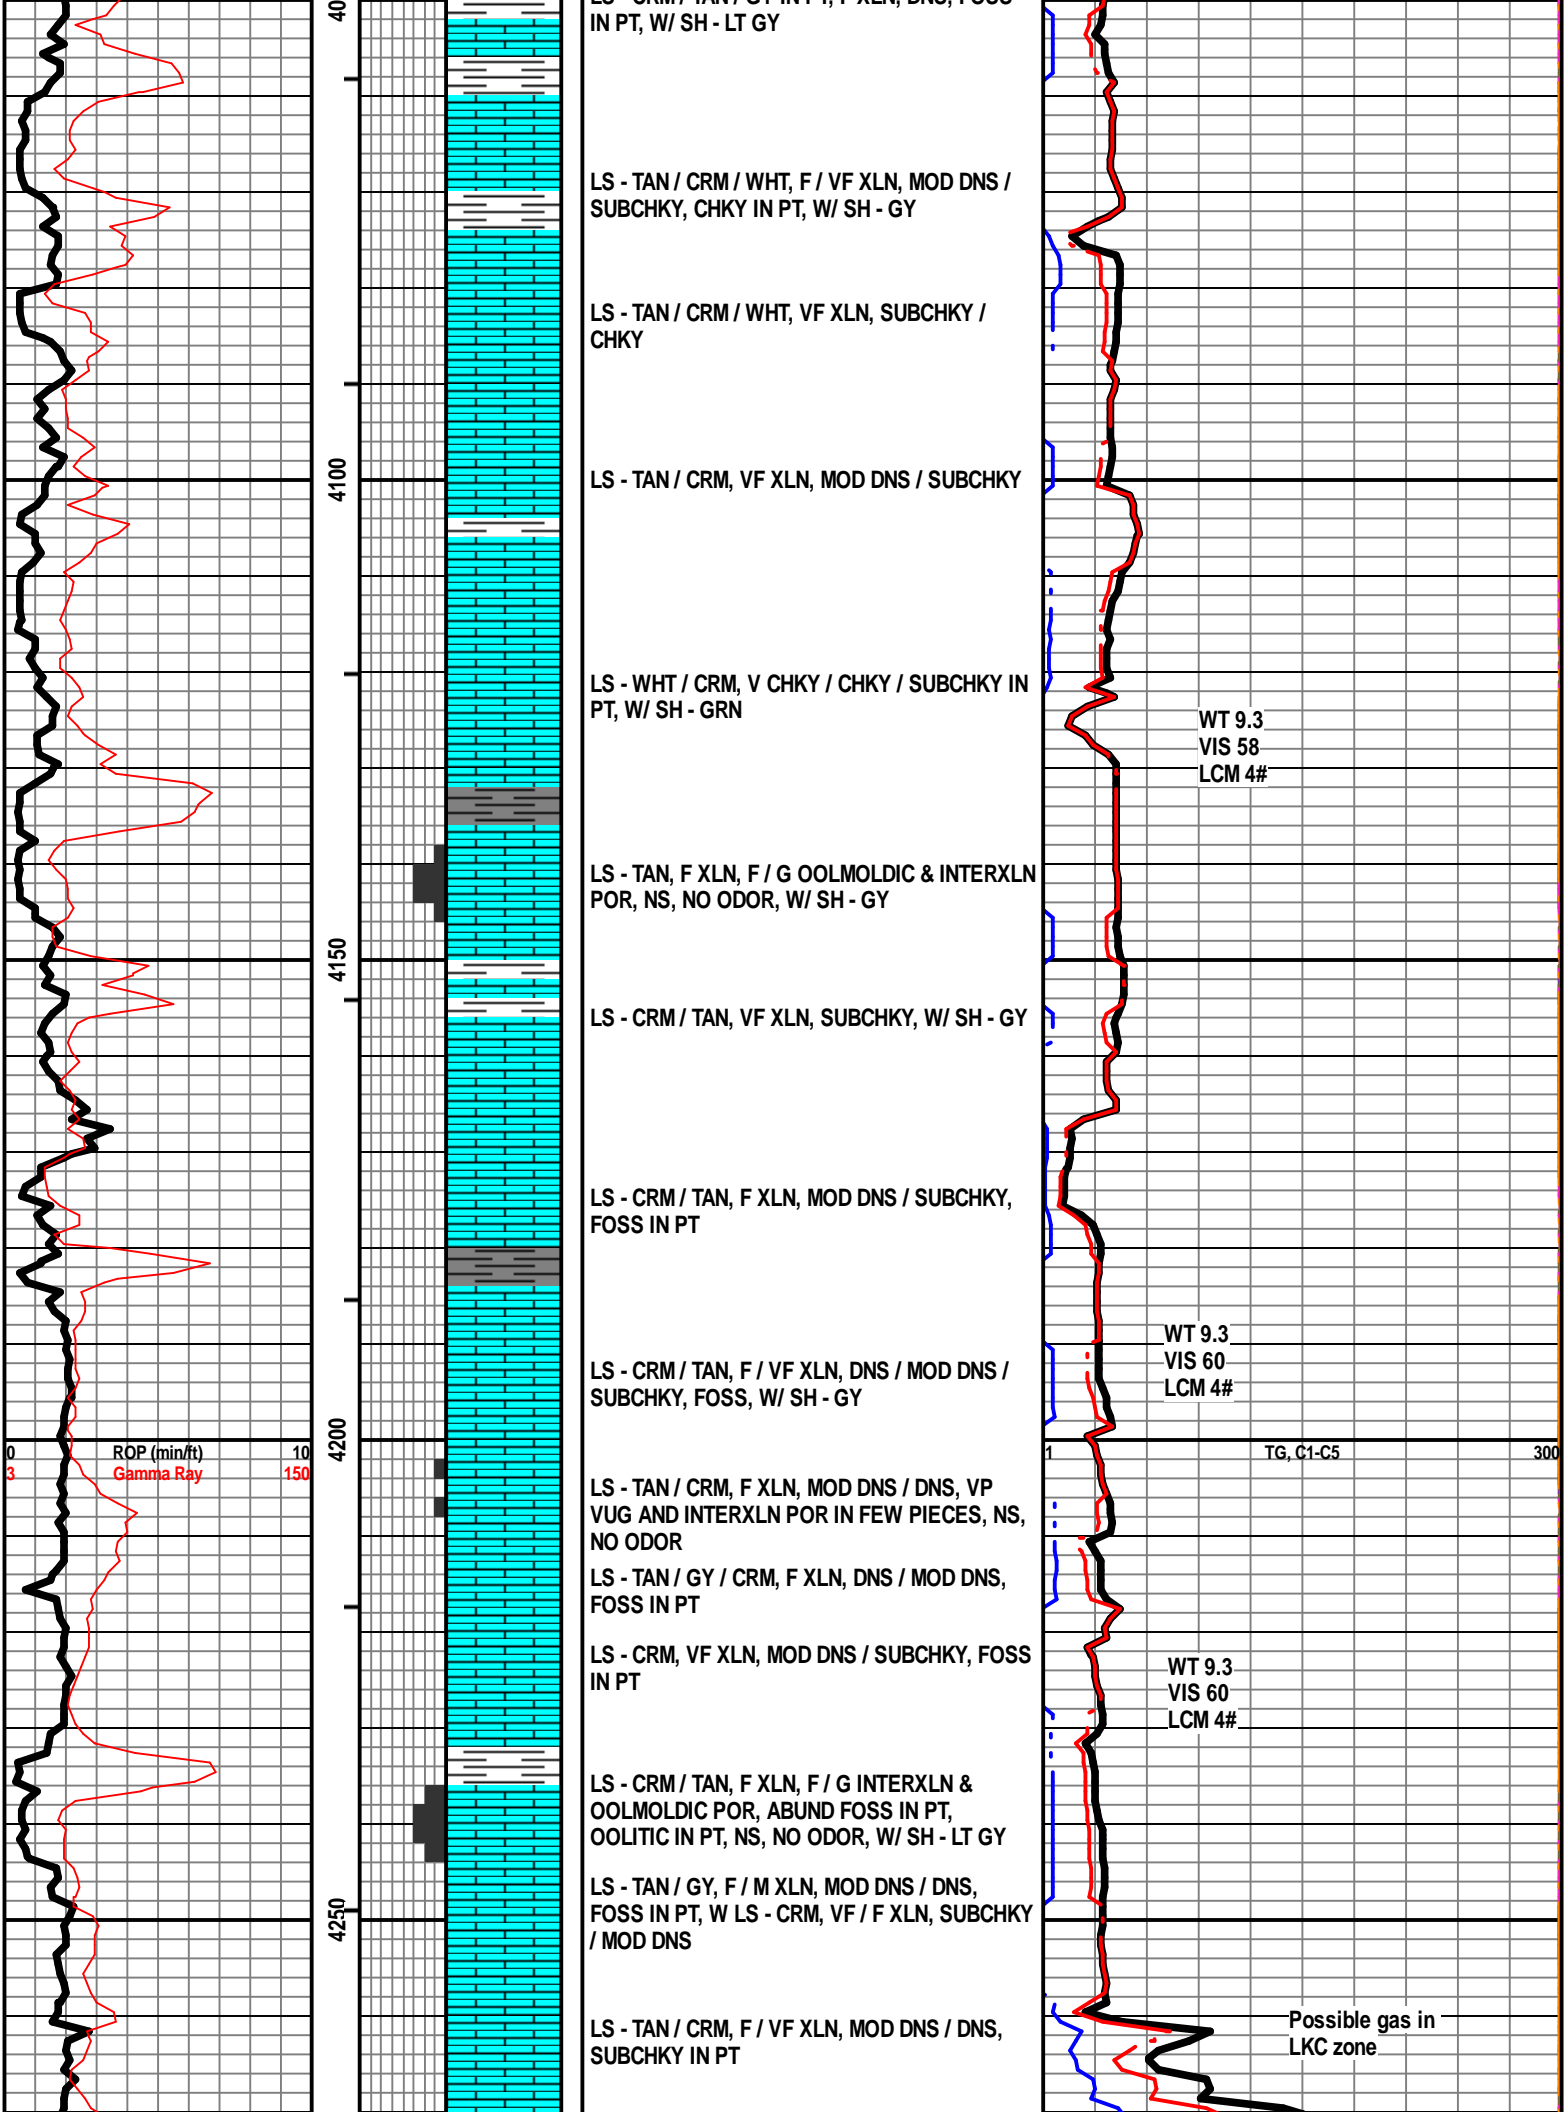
40

4100

4150

4200

4250

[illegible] IN PT, W/ SH - LT GY

LS - TAN / CRM / WHT, F / VF XLN, MOD DNS / SUBCHKY, CHKY IN PT, W/ SH - GY

LS - TAN / CRM / WHT, VF XLN, SUBCHKY / CHKY

LS - TAN / CRM, VF XLN, MOD DNS / SUBCHKY

LS - WHT / CRM, V CHKY / CHKY / SUBCHKY IN PT, W/ SH - GRN

LS - TAN, F XLN, F / G OOLMOLDIC & INTERXLN POR, NS, NO ODOR, W/ SH - GY

LS - CRM / TAN, VF XLN, SUBCHKY, W/ SH - GY

LS - CRM / TAN, F XLN, MOD DNS / SUBCHKY, FOSS IN PT

LS - CRM / TAN, F / VF XLN, DNS / MOD DNS / SUBCHKY, FOSS, W/ SH - GY

LS - TAN / CRM, F XLN, MOD DNS / DNS, VP VUG AND INTERXLN POR IN FEW PIECES, NS, NO ODOR

LS - TAN / GY / CRM, F XLN, DNS / MOD DNS, FOSS IN PT

LS - CRM, VF XLN, MOD DNS / SUBCHKY, FOSS IN PT

LS - CRM / TAN, F XLN, F / G INTERXLN & OOLMOLDIC POR, ABUND FOSS IN PT, OOLITIC IN PT, NS, NO ODOR, W/ SH - LT GY

LS - TAN / GY, F / M XLN, MOD DNS / DNS, FOSS IN PT, W LS - CRM, VF / F XLN, SUBCHKY / MOD DNS

LS - TAN / CRM, F / VF XLN, MOD DNS / DNS, SUBCHKY IN PT

0 ROP (min/ft) 10
3 Gamma Ray 150

1 TG, C1-C5 300

WT 9.3
VIS 58
LCM 4#

WT 9.3
VIS 60
LCM 4#

WT 9.3
VIS 60
LCM 4#

Possible gas in LKC zone